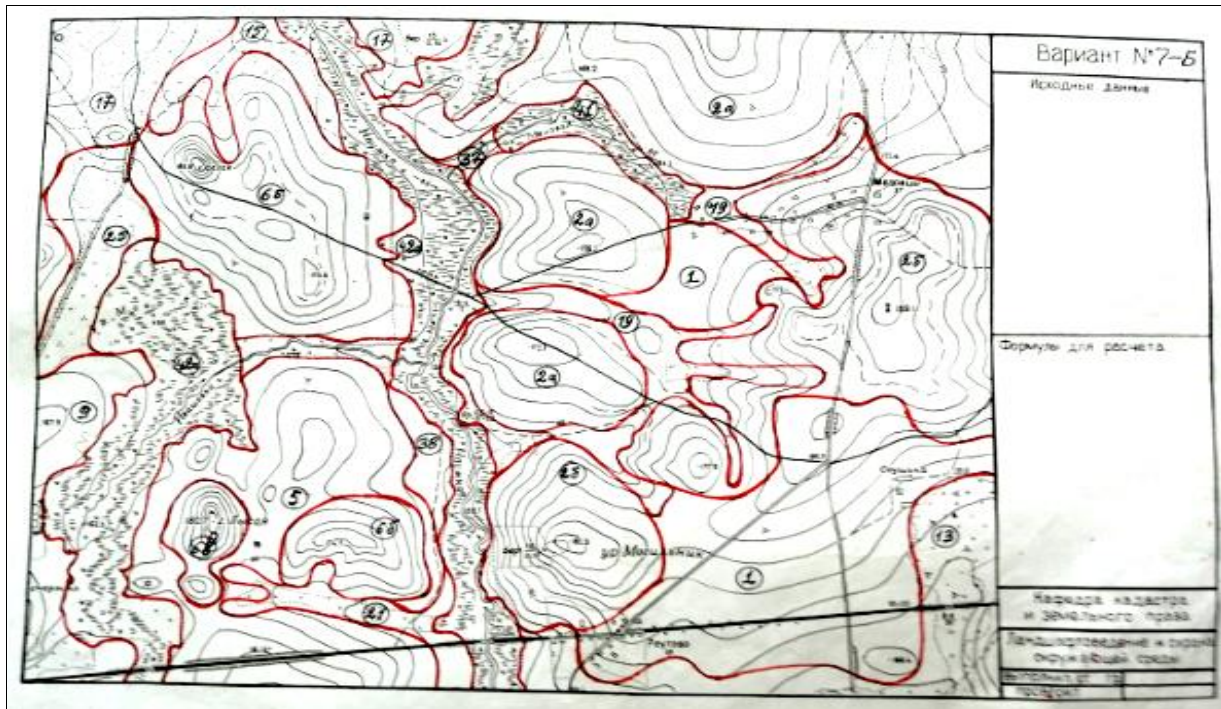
Вариант №7-Б

Исходные данные

Формулы для расчета

Кафедра кадастра и земельного права

Ландшафтоведение и охрана окружающей среды

Выполнил ст. гр.

Проверил

12

17

17

6б

2а

41

37

2а

2а

49

1

2б

19

2а

9

5

35

6б

2б

21

13

1

ур. Могильник

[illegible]